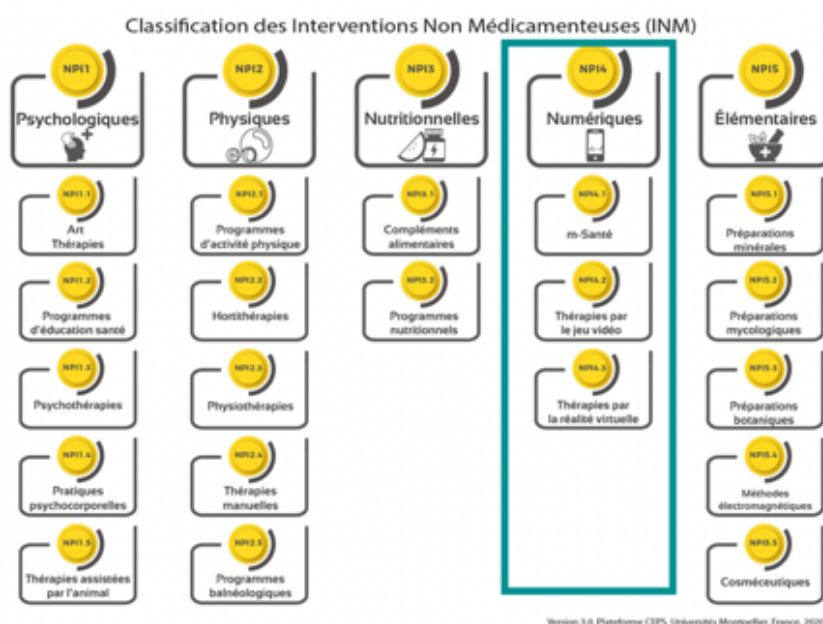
Classification des Interventions Non Médicamenteuses (INM)

NPI1
Psychologiques

NPI1.1
Art Thérapies

NPI1.2
Programmes d'éducation santé

NPI1.3
Psychothérapies

NPI1.4
Pratiques psychocorporelles

NPI1.5
Thérapies assistées par l'animal

NPI2
Physiques

NPI2.1
Programmes d'activité physique

NPI2.2
Hortithérapies

NPI2.3
Physiothérapies

NPI2.4
Thérapies manuelles

NPI2.5
Programmes balnéologiques

NPI3
Nutritionnelles

NPI3.1
Compléments alimentaires

NPI3.2
Programmes nutritionnels

NPI4
Numériques

NPI4.1
m-Santé

NPI4.2
Thérapies par le jeu vidéo

NPI4.3
Thérapies par la réalité virtuelle

NPI5
Élémentaires

NPI5.1
Préparations minérales

NPI5.2
Préparations mycologiques

NPI5.3
Préparations botaniques

NPI5.4
Méthodes électromagnétiques

NPI5.5
Cosméceutiques

Version 3.0, Plateforme CEPS, Université Montpellier, France, 2020